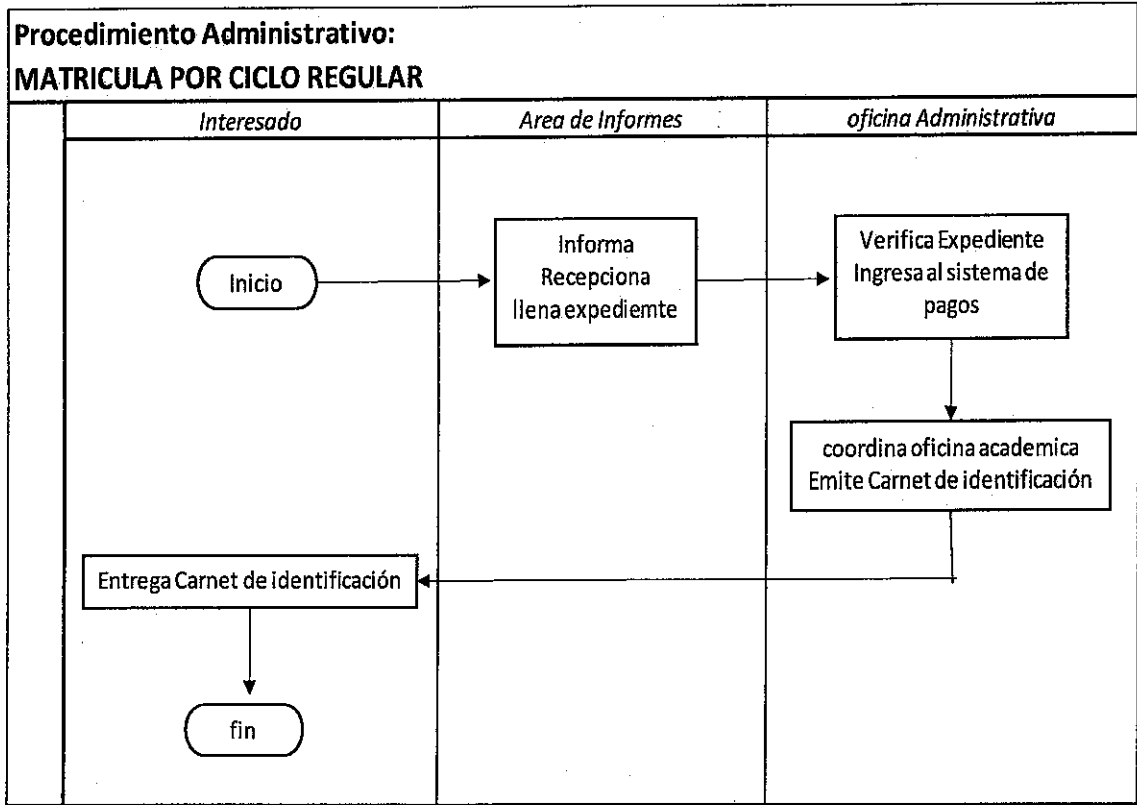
Procedimiento Administrativo:
MATRICULA POR CICLO REGULAR

| Interesado | Area de Informes | oficina Administrativa |
|---|---|---|

Inicio

Informa
Recepciona
llena expediemte

Verifica Expediente
Ingresa al sistema de pagos

coordina oficina academica
Emite Carnet de identificación

Entrega Carnet de identificación

fin